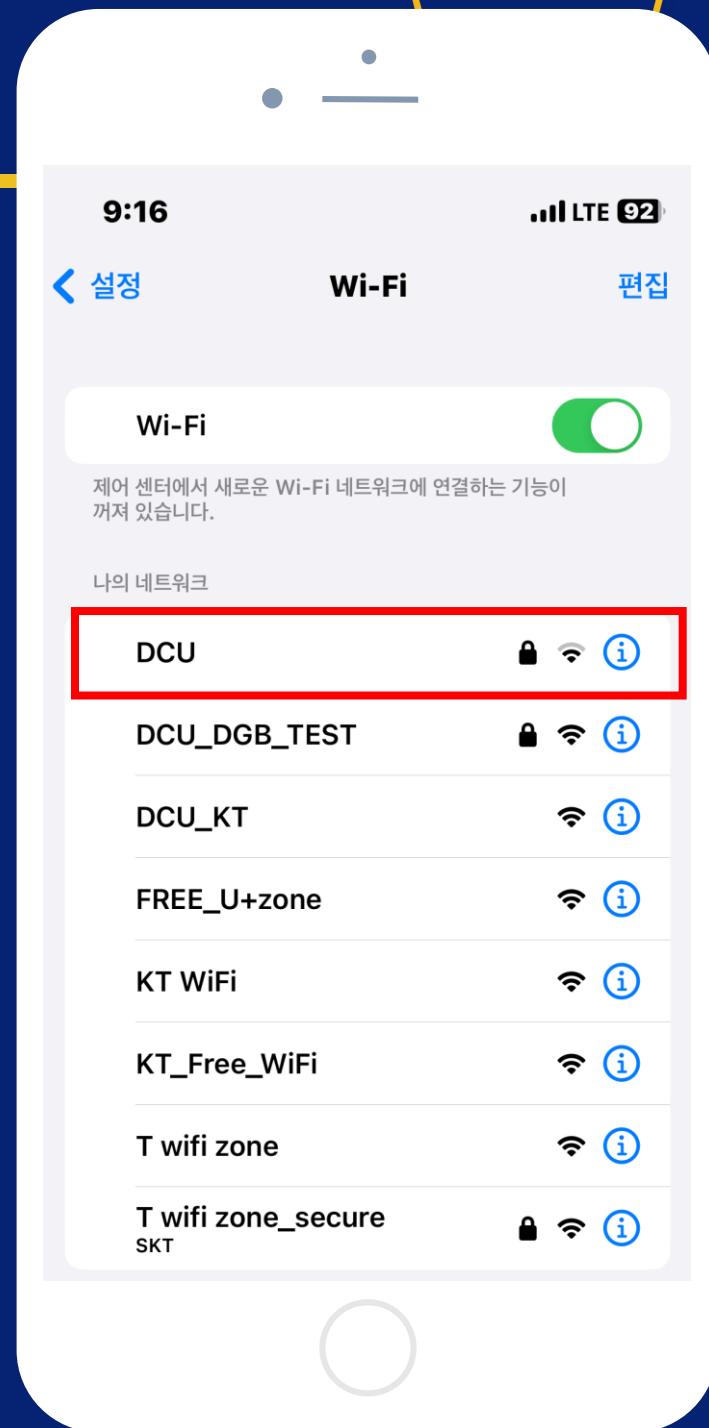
9:16 LTE 92

설정 Wi-Fi 편집

Wi-Fi

제어 센터에서 새로운 Wi-Fi 네트워크에 연결하는 기능이 꺼져 있습니다.

나의 네트워크

DCU

DCU_DGB_TEST

DCU_KT

FREE_U+zone

KT WiFi

KT_Free_WiFi

T wifi zone

T wifi zone_secure
SKT